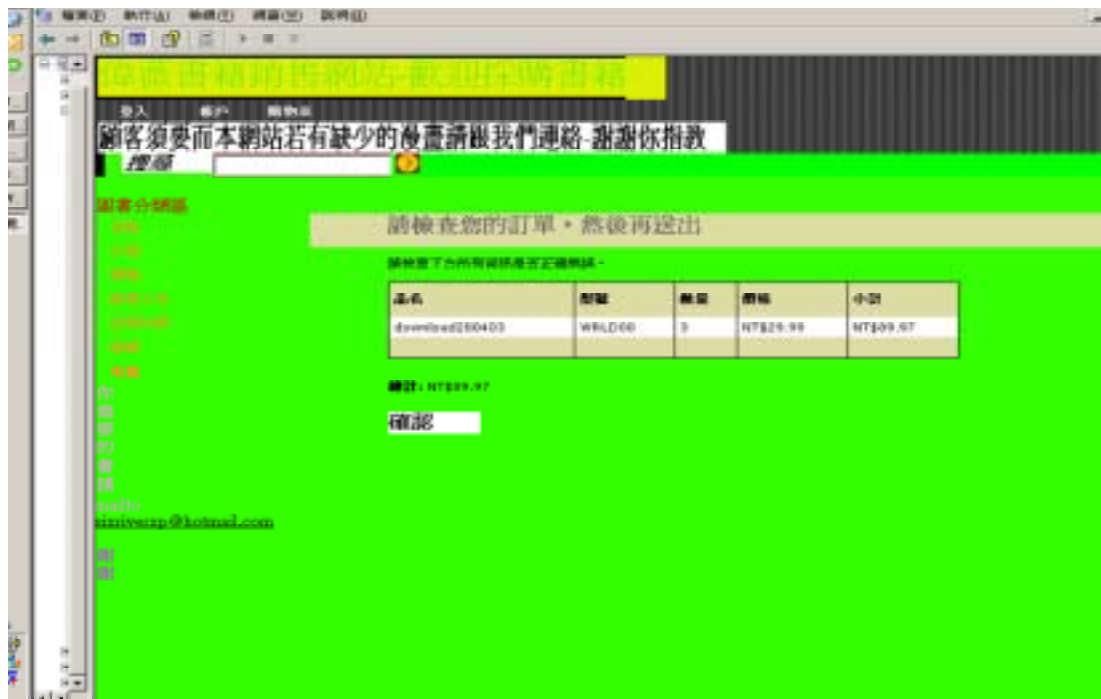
檔案(F) 執行(A) 檢視(V) 視窗(W) 說明(H)

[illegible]書籍網路網站-歡迎來購書籍

登入 帳戶 購物車

顧客須要而本網站若有缺少的商品請跟我們連絡-謝謝你指教

搜尋

圖書分類區

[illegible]
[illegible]
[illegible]
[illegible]
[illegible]
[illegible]
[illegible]

你
需
要
的
書
籍
mailto
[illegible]@hotmail.com

謝
謝

請檢查您的訂單，然後再送出

請檢查下方的購買清單是否正確無誤。

| 品名 | 型號 | 數量 | 價格 | 小計 |
|---|---|---|---|---|
| download200403 | WRLD00 | 3 | NT$29.99 | NT$89.97 |

總計：NT$89.97

確認